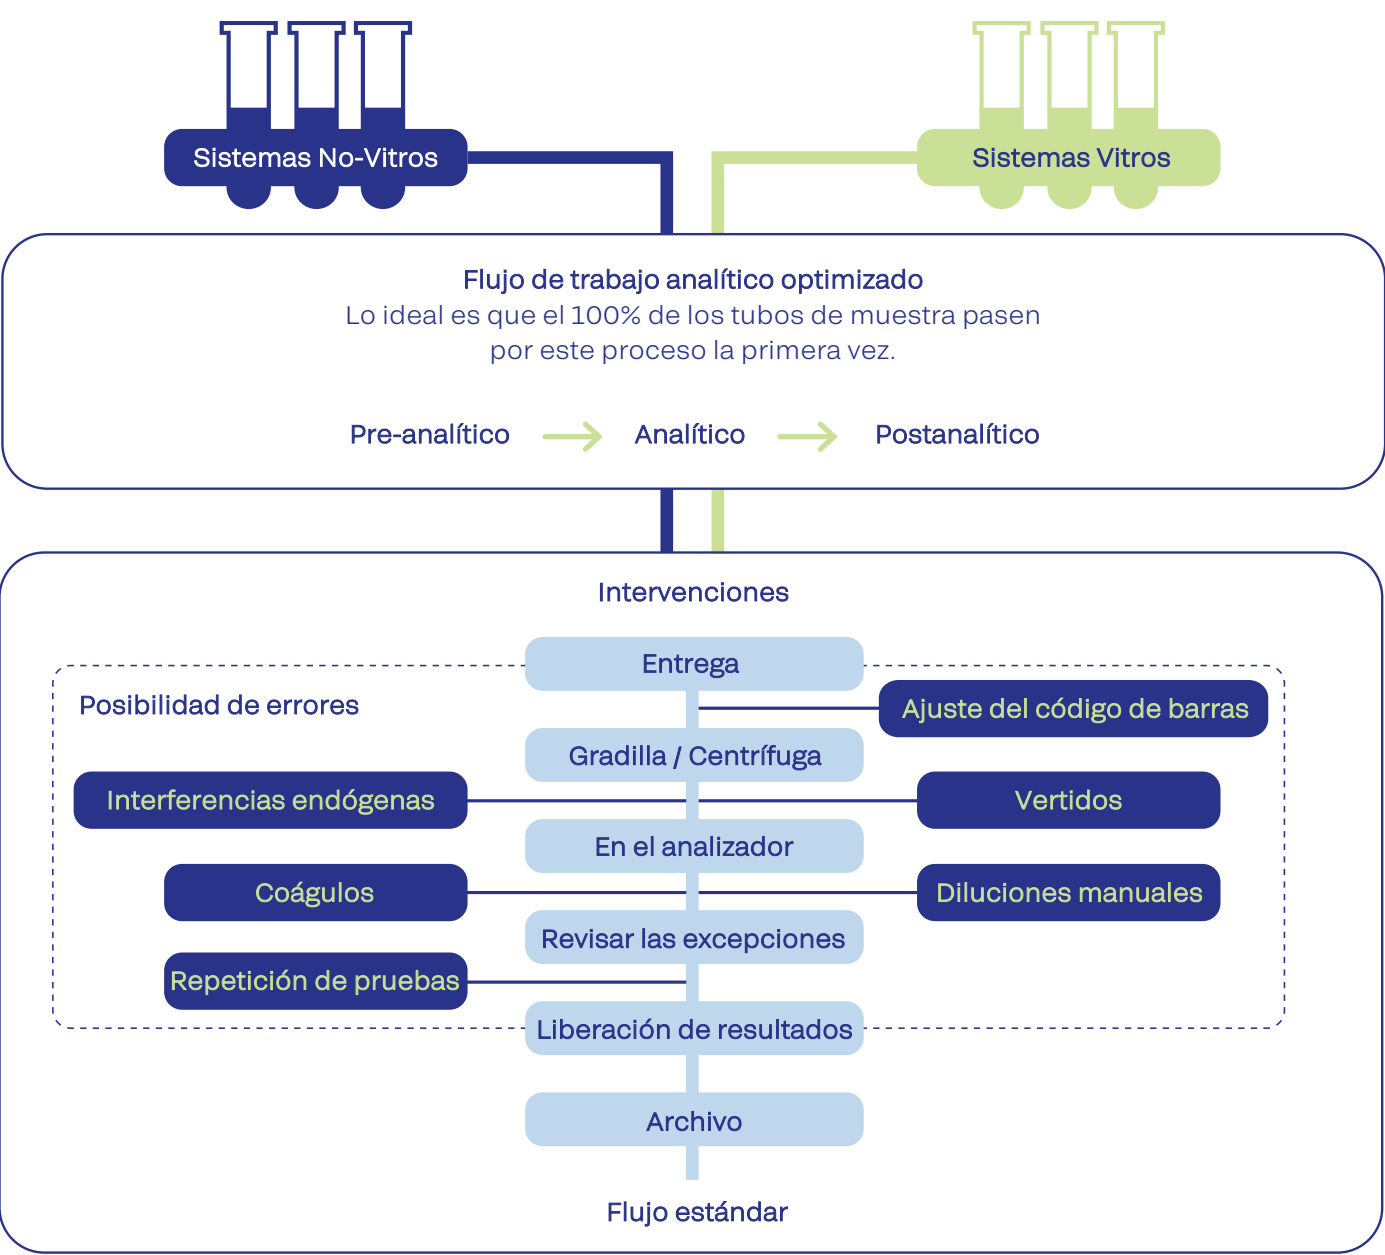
Sistemas No-Vitros

Sistemas Vitros

Flujo de trabajo analítico optimizado
Lo ideal es que el 100% de los tubos de muestra pasen por este proceso la primera vez.

Pre-analítico → Analítico → Postanalítico

Intervenciones

Posibilidad de errores

Entrega

Ajuste del código de barras

Gradilla / Centrífuga

Interferencias endógenas

Vertidos

En el analizador

Coágulos

Diluciones manuales

Revisar las excepciones

Repetición de pruebas

Liberación de resultados

Archivo

Flujo estándar